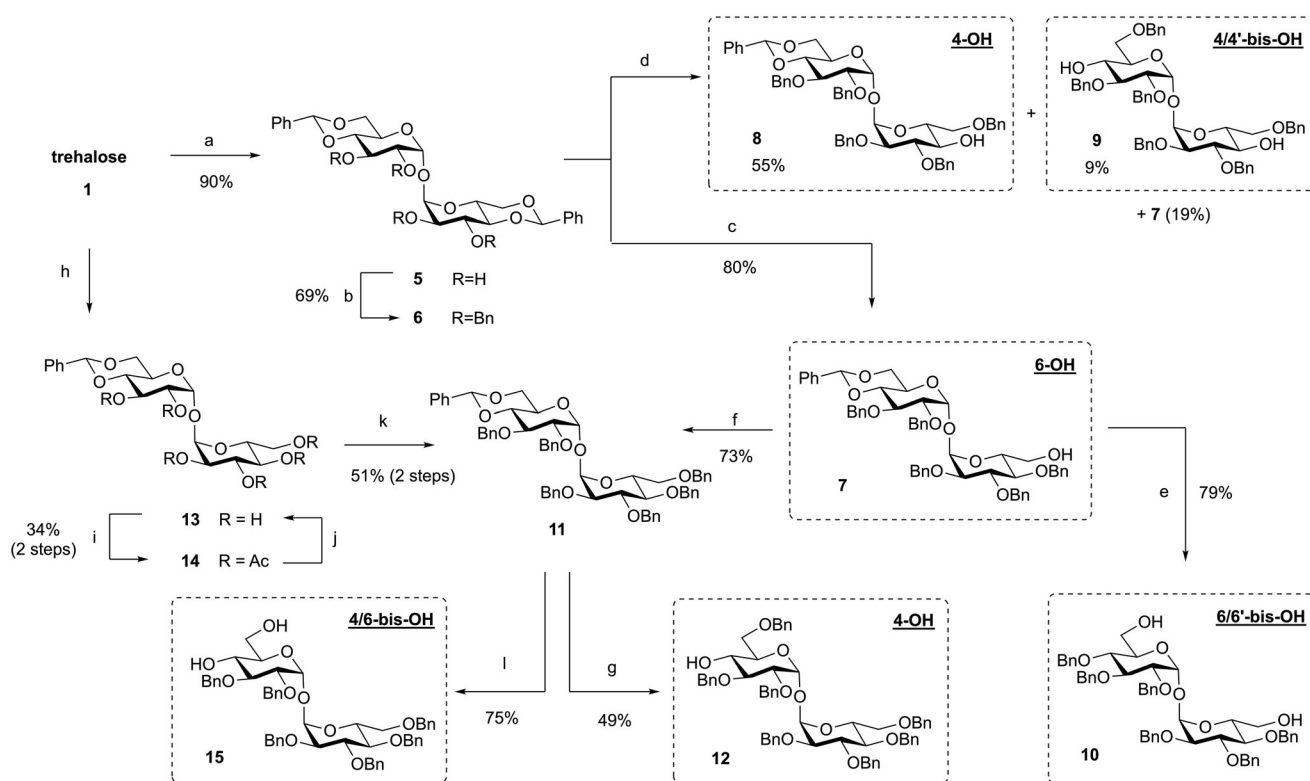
trehalose
1
a
90%
Ph
RO
RO
RO
OR
Ph
5 R=H
6 R=Bn
69% b
h
d
Ph
BnO
BnO
BnO
OBn
OH
OBn
4-OH
8
55%
+
HO
OBn
BnO
BnO
BnO
OBn
OH
OBn
4/4'-bis-OH
9
9%
+ 7 (19%)
c
80%
Ph
RO
RO
RO
OR
OR
OR
13 R = H
14 R = Ac
34% (2 steps) i
j
k
51% (2 steps)
Ph
BnO
BnO
BnO
OBn
OBn
OBn
11
f
73%
Ph
BnO
BnO
BnO
OH
OBn
OBn
6-OH
7
e
79%
OH
HO
BnO
BnO
BnO
OBn
OBn
OBn
4/6-bis-OH
15
l
75%
g
49%
OBn
HO
BnO
BnO
BnO
OBn
OBn
OBn
4-OH
12
OH
BnO
BnO
BnO
BnO
OH
OBn
OBn
6/6'-bis-OH
10